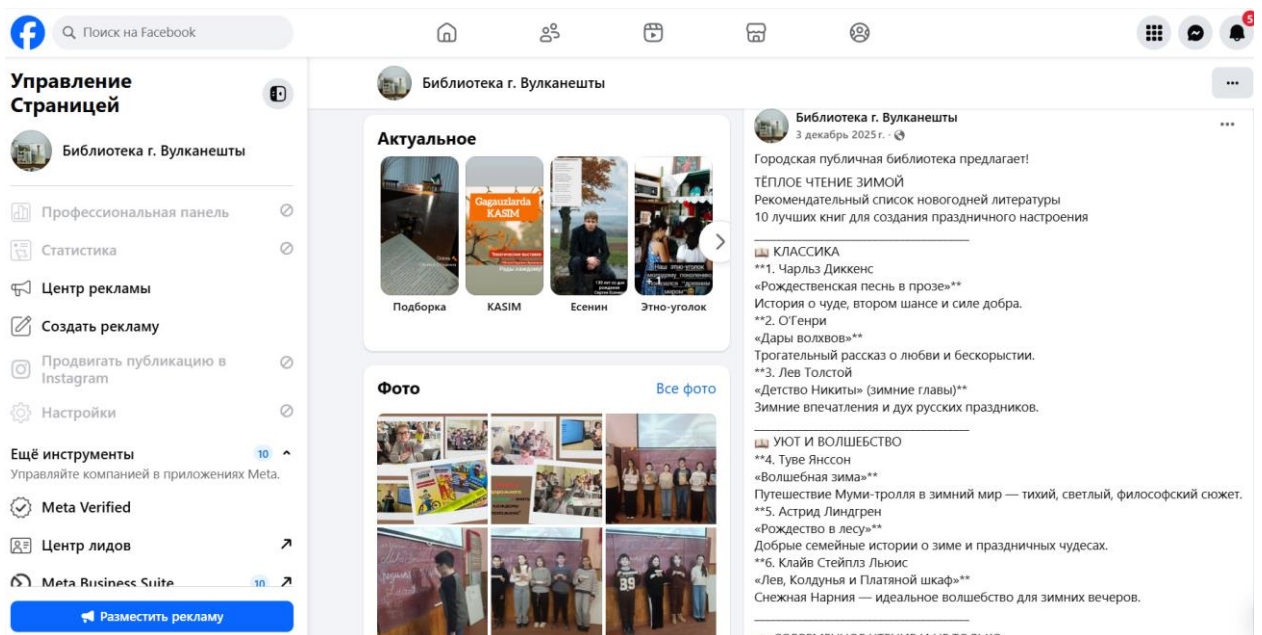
Поиск на Facebook

5

Управление Страницей

Библиотека г. Вулканешты

Профессиональная панель

Статистика

Центр рекламы

Создать рекламу

Продвигать публикацию в Instagram

Настройки

Ещё инструменты 10

Управляйте компанией в приложениях Meta.

Meta Verified

Центр лидов

Meta Business Suite 10

Разместить рекламу

Библиотека г. Вулканешты

Актуальное

Подборка

Gagauzlarda KASIM

KASIM

Есенин

Этно-уголок

Фото

Все фото

Библиотека г. Вулканешты
3 декабрь 2025 г. ·

Городская публичная библиотека предлагает!

ТЁПЛОЕ ЧТЕНИЕ ЗИМОЙ
Рекомендательный список новогодней литературы
10 лучших книг для создания праздничного настроения

КЛАССИКА
**1. Чарльз Диккенс
«Рождественская песнь в прозе»**
История о чуде, втором шансе и силе добра.
**2. О'Генри
«Дары волхвов»**
Трогательный рассказ о любви и бескорыстии.
**3. Лев Толстой
«Детство Никиты» (зимние главы)**
Зимние впечатления и дух русских праздников.

УЮТ И ВОЛШЕБСТВО
**4. Туве Янссон
«Волшебная зима»**
Путешествие Муми-тролля в зимний мир — тихий, светлый, философский сюжет.
**5. Астрид Линдгрен
«Рождество в лесу»**
Добрые семейные истории о зиме и праздничных чудесах.
**6. Клайв Стейплз Льюис
«Лев, Колдунья и Платяной шкаф»**
Снежная Нарния — идеальное волшебство для зимних вечеров.

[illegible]